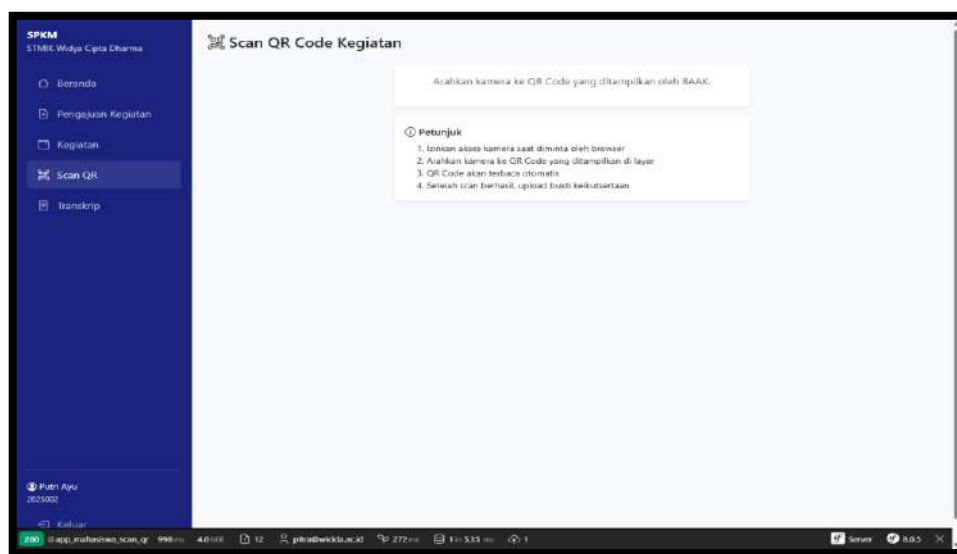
SPKM
STMIK Widya Cipta Dharma

Beranda

Pengajuan Kegiatan

Kegiatan

Scan QR

Transkrip

Putri Ayu
2025002

Keluar

Scan QR Code Kegiatan

Arahkan kamera ke QR Code yang ditampilkan oleh BAAK.

Petunjuk

1. Izinkan akses kamera saat diminta oleh browser
2. Arahkan kamera ke QR Code yang ditampilkan di layar
3. QR Code akan terbaca otomatis
4. Setelah scan berhasil, upload bukti keikutsertaan

200 @app_mahasiswa_scan_qr 998 ms 4.0 MB 12 putra@wicida.ac.id 272 ms 1 in 5.55 ms 1 Server 8.0.5